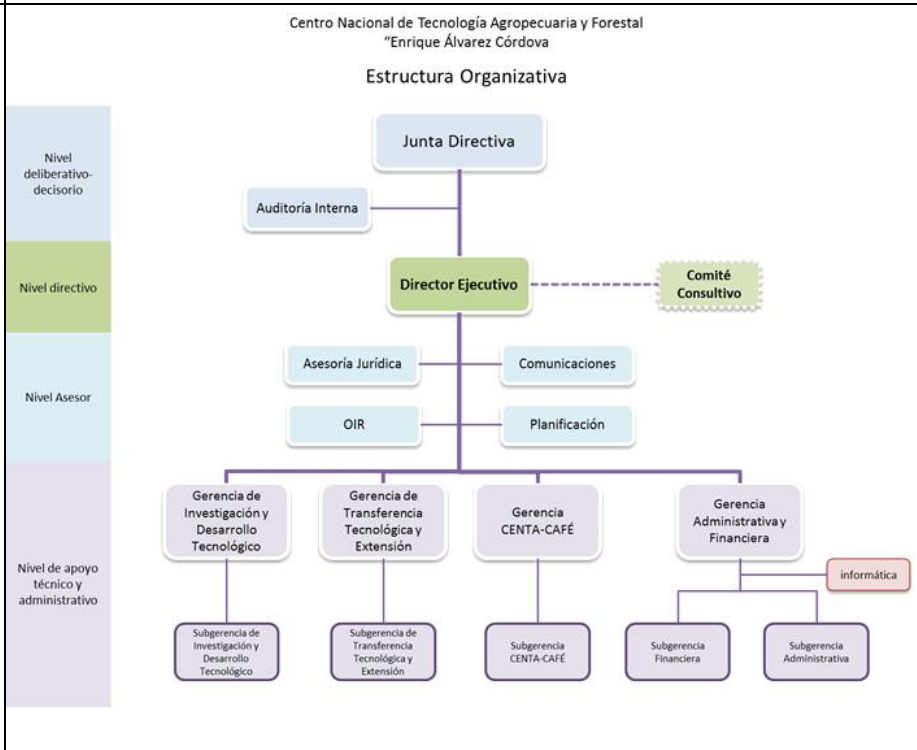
Centro Nacional de Tecnología Agropecuaria y Forestal
"Enrique Álvarez Córdova

Estructura Organizativa

Nivel deliberativo-decisorio

Nivel directivo

Nivel Asesor

Nivel de apoyo técnico y administrativo

Junta Directiva

Auditoría Interna

Director Ejecutivo

Comité Consultivo

Asesoría Jurídica

Comunicaciones

OIR

Planificación

Gerencia de Investigación y Desarrollo Tecnológico

Gerencia de Transferencia Tecnológica y Extensión

Gerencia CENTA-CAFÉ

Gerencia Administrativa y Financiera

informática

Subgerencia de Investigación y Desarrollo Tecnológico

Subgerencia de Transferencia Tecnológica y Extensión

Subgerencia CENTA-CAFÉ

Subgerencia Financiera

Subgerencia Administrativa